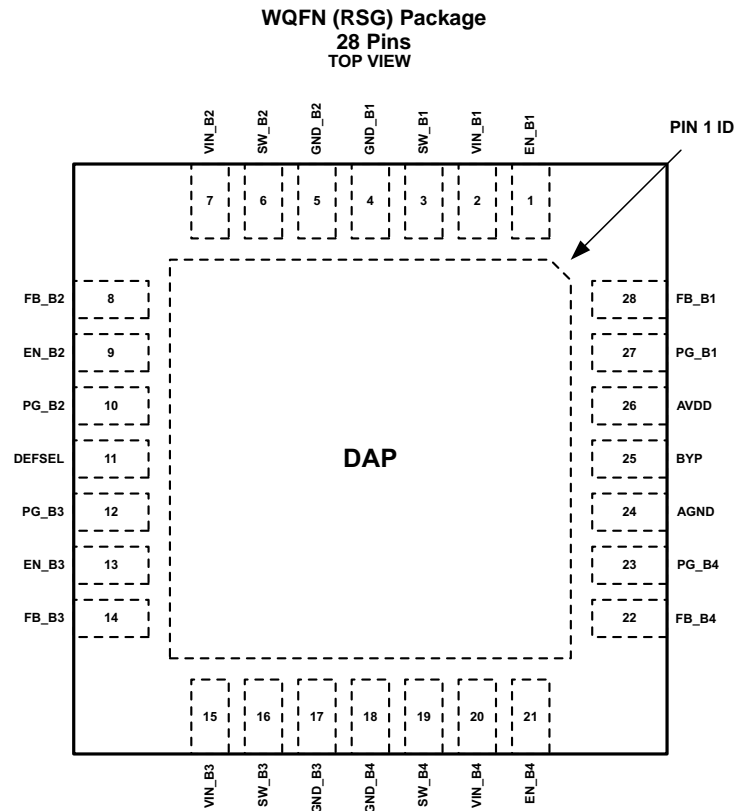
WQFN (RSG) Package
28 Pins
TOP VIEW

VIN_B2 SW_B2 GND_B2 GND_B1 SW_B1 VIN_B1 EN_B1

PIN 1 ID

7 6 5 4 3 2 1

FB_B2 8
EN_B2 9
PG_B2 10
DEFSEL 11
PG_B3 12
EN_B3 13
FB_B3 14

DAP

28 FB_B1
27 PG_B1
26 AVDD
25 BYP
24 AGND
23 PG_B4
22 FB_B4

15 16 17 18 19 20 21

VIN_B3 SW_B3 GND_B3 GND_B4 SW_B4 VIN_B4 EN_B4